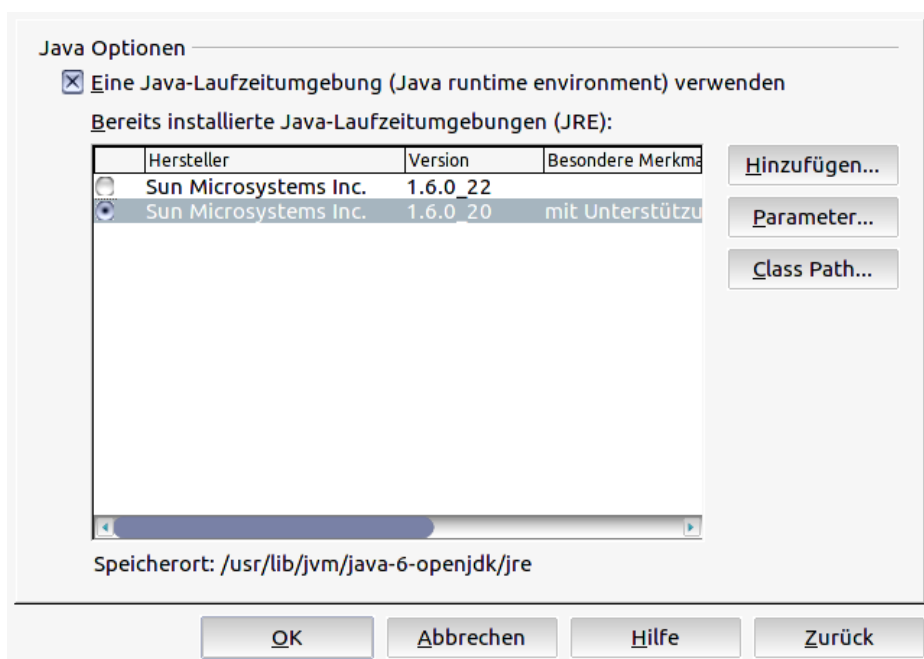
Java Optionen

☒ Eine Java-Laufzeitumgebung (Java runtime environment) verwenden

Bereits installierte Java-Laufzeitumgebungen (JRE):

| | Hersteller | Version | Besondere Merkma |
|---|---|---|---|
| ○ | Sun Microsystems Inc. | 1.6.0_22 | |
| ◉ | Sun Microsystems Inc. | 1.6.0_20 | mit Unterstützu |

Hinzufügen...

Parameter...

Class Path...

Speicherort: /usr/lib/jvm/java-6-openjdk/jre

OK

Abbrechen

Hilfe

Zurück